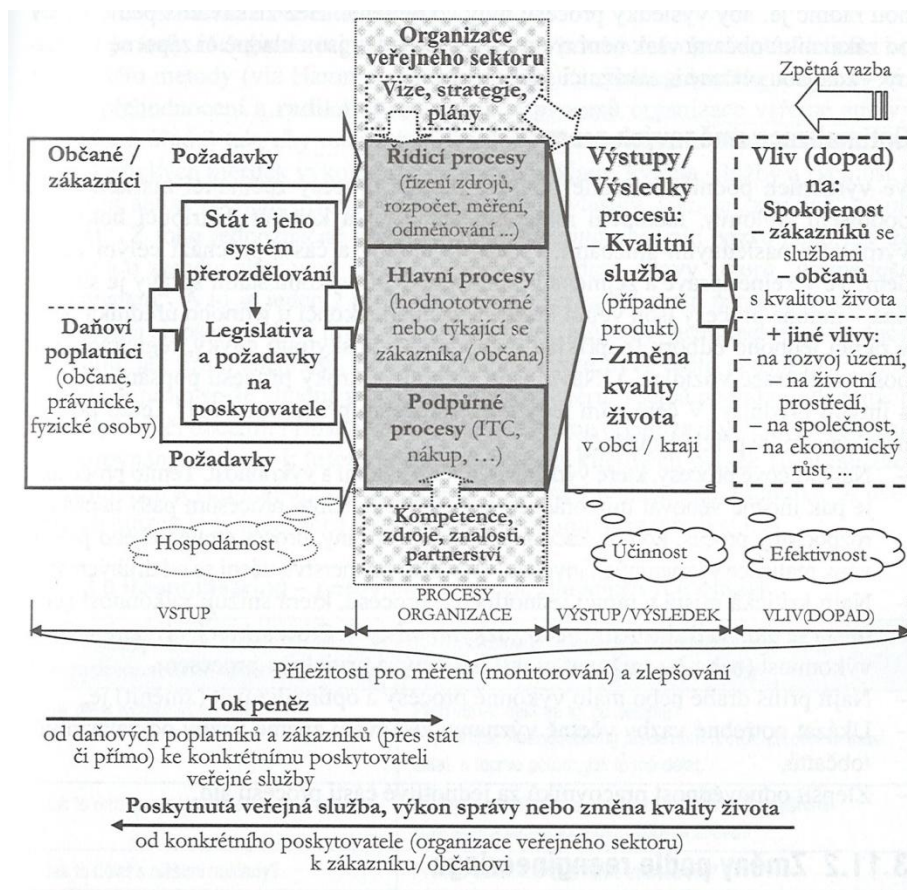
Organizace veřejného sektoru

Vize, strategie, plány

Zpětná vazba

Občané / zákazníci

Požadavky

Stát a jeho systém přerozdělování

Legislativa a požadavky na poskytovatele

Daňoví poplatníci (občané, právnické, fyzické osoby)

Požadavky

Řídicí procesy (řízení zdrojů, rozpočet, měření, odměňování ...)

Hlavní procesy (hodnototvorné nebo týkající se zákazníka/občana)

Podpůrné procesy (ITC, nákup, …)

Kompetence, zdroje, znalosti, partnerství

Výstupy/ Výsledky procesů: – Kvalitní služba (případně produkt) – Změna kvality života v obci / kraji

Vliv (dopad) na: Spokojenost – zákazníků se službami – občanů s kvalitou života

+ jiné vlivy: – na rozvoj území, – na životní prostředí, – na společnost, – na ekonomický růst, ...

Hospodárnost

Účinnost

Efektivnost

VSTUP | PROCESY ORGANIZACE | VÝSTUP/VÝSLEDEK | VLIV(DOPAD)

Příležitosti pro měření (monitorování) a zlepšování

Tok peněz

od daňových poplatníků a zákazníků (přes stát či přímo) ke konkrétním poskytovateli veřejné služby

Poskytnutá veřejná služba, výkon správy nebo změna kvality života

od konkrétního poskytovatele (organizace veřejného sektoru) k zákazníku/občanovi